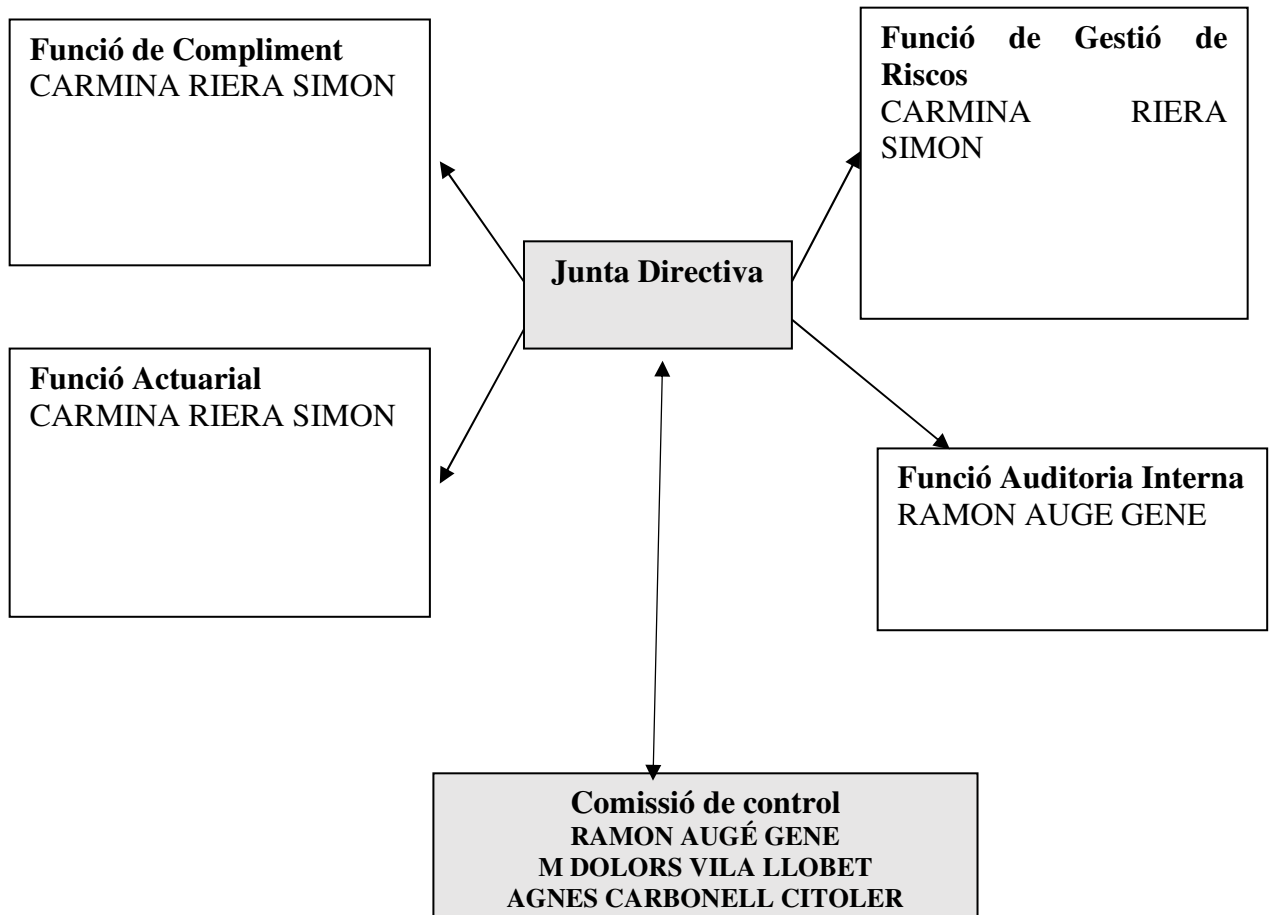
Funció de Compliment
CARMINA RIERA SIMON

Funció de Gestió de Riscos
CARMINA RIERA SIMON

Junta Directiva

Funció Actuarial
CARMINA RIERA SIMON

Funció Auditoria Interna
RAMON AUGE GENE

Comissió de control
RAMON AUGÉ GENE
M DOLORS VILA LLOBET
AGNES CARBONELL CITOLER